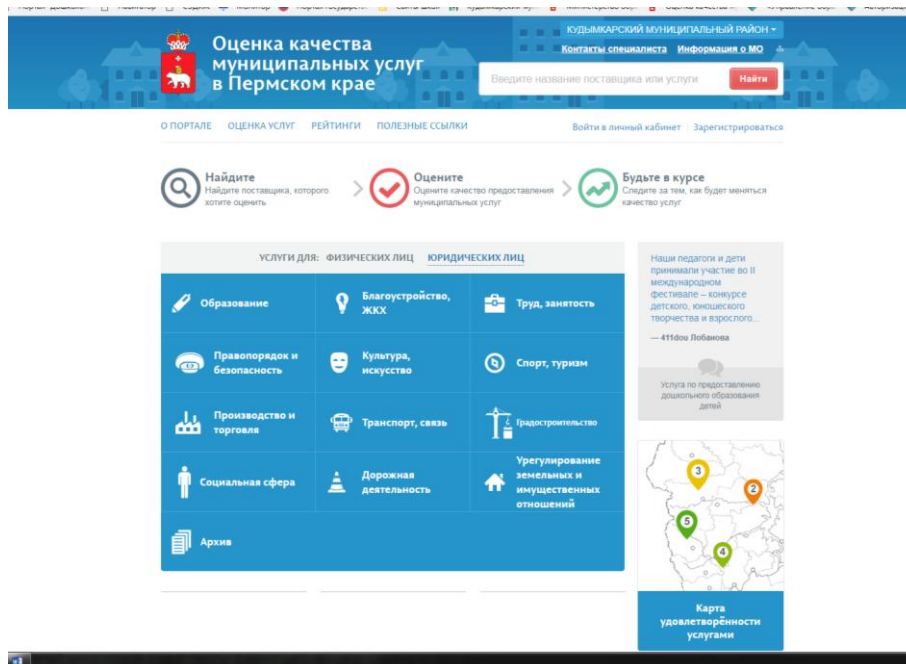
Оценка качества муниципальных услуг в Пермском крае

КУДЫМКАРСКИЙ МУНИЦИПАЛЬНЫЙ РАЙОН
Контакты специалиста Информация о МО

Введите название поставщика или услуги
Найти

О ПОРТАЛЕ ОЦЕНКА УСЛУГ РЕЙТИНГИ ПОЛЕЗНЫЕ ССЫЛКИ
Войти в личный кабинет | Зарегистрироваться

Найдите
Найдите поставщика, которого хотите оценить

Оцените
Оцените качество предоставления муниципальных услуг

Будьте в курсе
Следите за тем, как будет меняться качество услуг

УСЛУГИ ДЛЯ: ФИЗИЧЕСКИХ ЛИЦ ЮРИДИЧЕСКИХ ЛИЦ

Образование
Благоустройство, ЖКХ
Труд, занятость
Правопорядок и безопасность
Культура, искусство
Спорт, туризм
Производство и торговля
Транспорт, связь
Градостроительство
Социальная сфера
Дорожная деятельность
Урегулирование земельных и имущественных отношений
Архив

Наши педагоги и дети принимали участие во II международном фестивале – конкурсе детского, юношеского творчества и взрослого...
— 411dou Лобанова

Услуга по предоставлению дошкольного образования детей

3
2
5
4

Карта удовлетворённости услугами